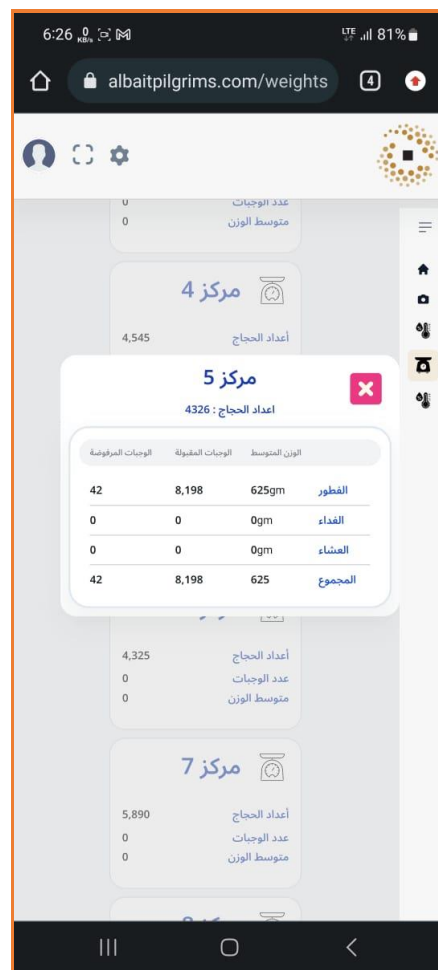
6:26 0 KB/s

LTE 81%

albaitpilgrims.com/weights

4

عدد الوجبات 0
متوسط الوزن 0

مركز 4
أعداد الحجاج 4,545

مركز 5
اعداد الحجاج : 4326

| | الوزن المتوسط | الوجبات المقبولة | الوجبات المرفوضة |
|---|---|---|---|
| الفطور | 625gm | 8,198 | 42 |
| الغداء | 0gm | 0 | 0 |
| العشاء | 0gm | 0 | 0 |
| المجموع | 625 | 8,198 | 42 |

أعداد الحجاج 4,325
عدد الوجبات 0
متوسط الوزن 0

مركز 7
أعداد الحجاج 5,890
عدد الوجبات 0
متوسط الوزن 0